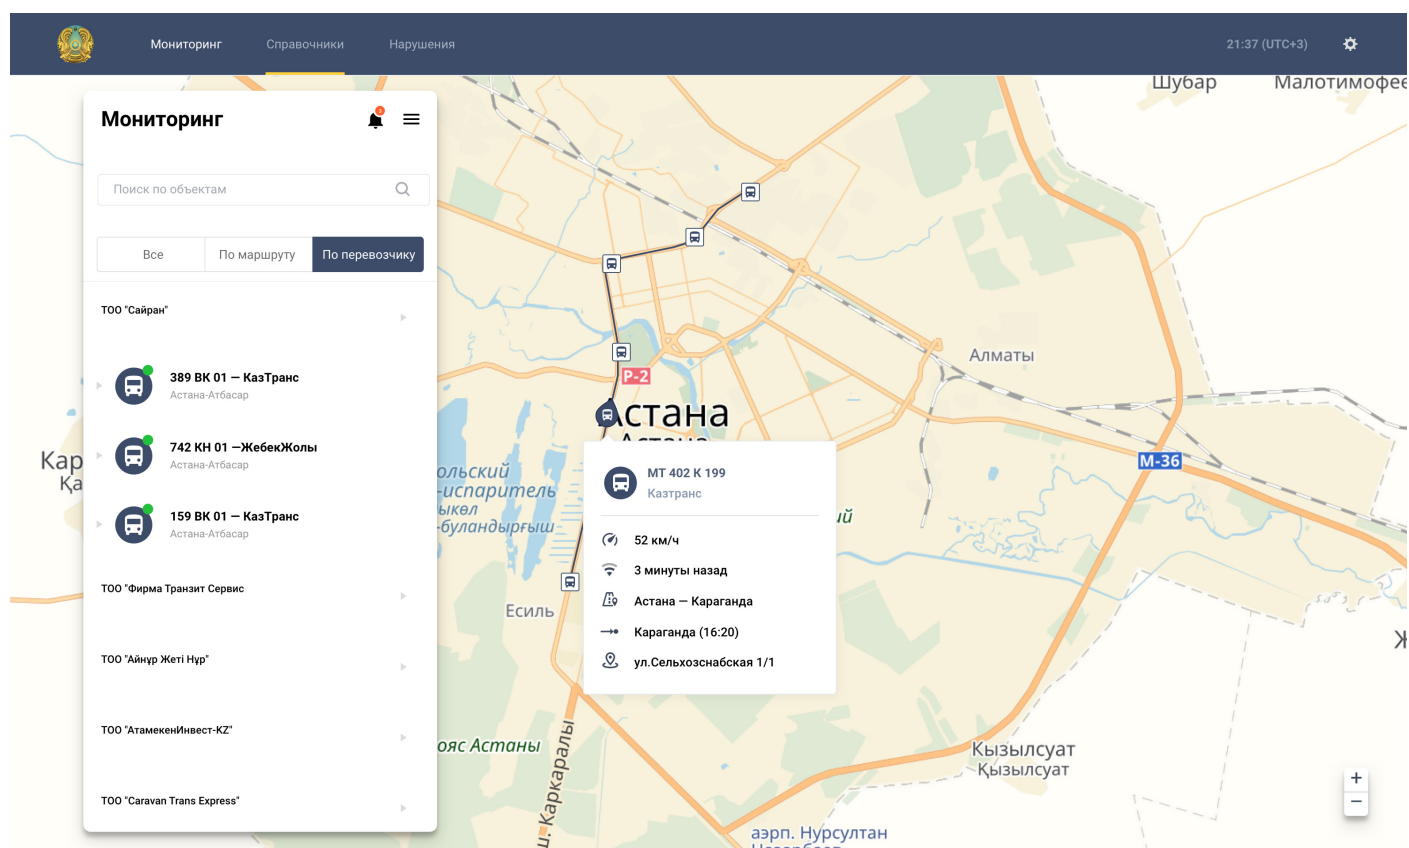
Мониторинг Справочники Нарушения 21:37 (UTC+3)

Мониторинг

Поиск по объектам

Все | По маршруту | По перевозчику

ТОО "Сайран"

389 ВК 01 — КазТранс
Астана-Атбасар

742 КН 01 —ЖебекЖолы
Астана-Атбасар

159 ВК 01 — КазТранс
Астана-Атбасар

ТОО "Фирма Транзит Сервис

ТОО "Айнұр Жеті Нұр"

ТОО "АтамекенИнвест-KZ"

ТОО "Caravan Trans Express"

Шубар Малотимофее

Алматы

Р-2

Астана

M-36

Кар
Қа

ольский
-испаритель
ыкөл
-буландырғыш

Есиль

МТ 402 К 199
Казтранс

52 км/ч
3 минуты назад
Астана — Караганда
Караганда (16:20)
ул.Сельхозснабская 1/1

ий

оэс Астаны

ш. Қарқаралы

Кызылсуат
Қызылсуат

аэрп. Нурсултан

Ж

+
−